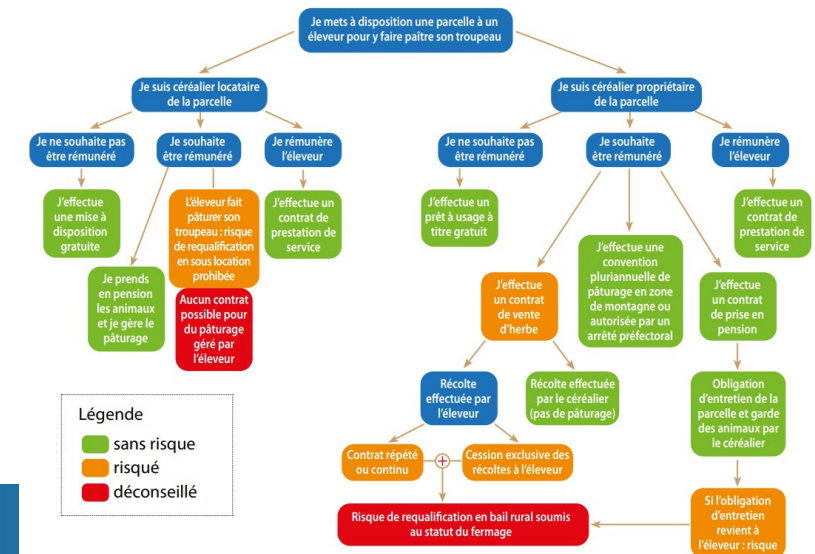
Je mets à disposition une parcelle à un éleveur pour y faire paître son troupeau

Je suis céréalier locataire de la parcelle

Je ne souhaite pas être rémunéré

Je souhaite être rémunéré

Je rémunère l'éleveur

J'effectue une mise à disposition gratuite

Je prends en pension les animaux et je gère le pâturage

L'éleveur fait pâturer son troupeau : risque de requalification en sous location prohibée

Aucun contrat possible pour du pâturage géré par l'éleveur

J'effectue un contrat de prestation de service

Je suis céréalier propriétaire de la parcelle

Je ne souhaite pas être rémunéré

Je souhaite être rémunéré

Je rémunère l'éleveur

J'effectue un prêt à usage à titre gratuit

J'effectue une convention pluriannuelle de pâturage en zone de montagne ou autorisée par un arrêté préfectoral

J'effectue un contrat de prestation de service

J'effectue un contrat de vente d'herbe

J'effectue un contrat de prise en pension

Récolte effectuée par l'éleveur

Récolte effectuée par le céréalier (pas de pâturage)

Obligation d'entretien de la parcelle et garde des animaux par le céréalier

Contrat répété ou continu

Cession exclusive des récoltes à l'éleveur

Risque de requalification en bail rural soumis au statut du fermage

Si l'obligation d'entretien revient à l'éleveur : risque

Légende
sans risque
risqué
déconseillé